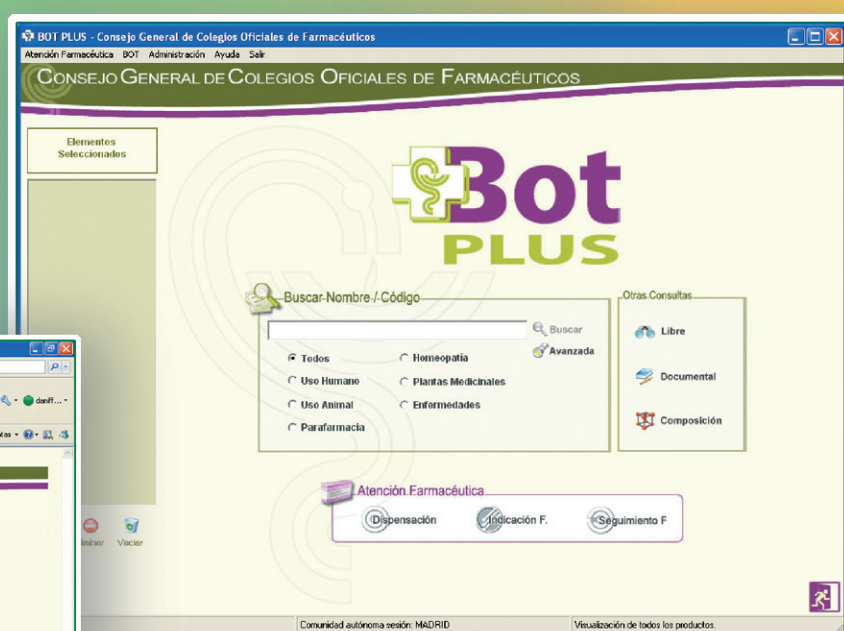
BOT PLUS - Consejo General de Colegios Oficiales de Farmacéuticos

Atención Farmacéutica BOT Administración Ayuda Salir

CONSEJO GENERAL DE COLEGIOS OFICIALES DE FARMACÉUTICOS

Elementos Seleccionados

Bot PLUS

Buscar Nombre / Código

Buscar

Avanzada

Todos

Uso Humano

Uso Animal

Parafarmacia

Homeopatía

Plantas Medicinales

Enfermedades

Otras Consultas

Libre

Documental

Composición

Atención Farmacéutica

Dispensación

Indicación F.

Seguimiento F

Eliminar

Vaciar

daniff...

Comunidad autónoma sesión: MADRID

Visualización de todos los productos.